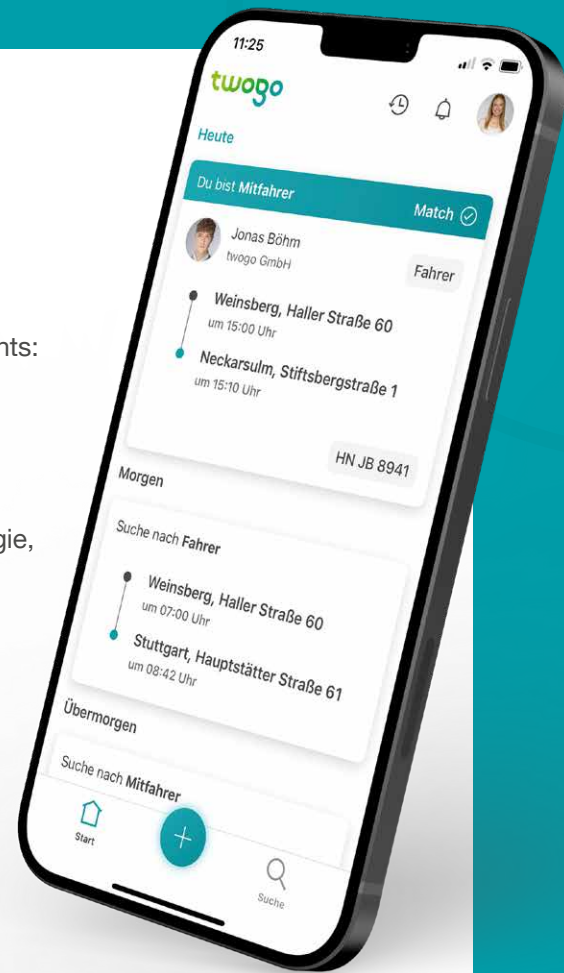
nts:

gie,

11:25

twogo

Heute

Du bist Mitfahrer

Match

Jonas Böhm
twogo GmbH

Fahrer

Weinsberg, Haller Straße 60
um 15:00 Uhr

Neckarsulm, Stiftsbergstraße 1
um 15:10 Uhr

HN JB 8941

Morgen

Suche nach Fahrer

Weinsberg, Haller Straße 60
um 07:00 Uhr

Stuttgart, Hauptstätter Straße 61
um 08:42 Uhr

Übermorgen

Suche nach Mitfahrer

Start

Suche